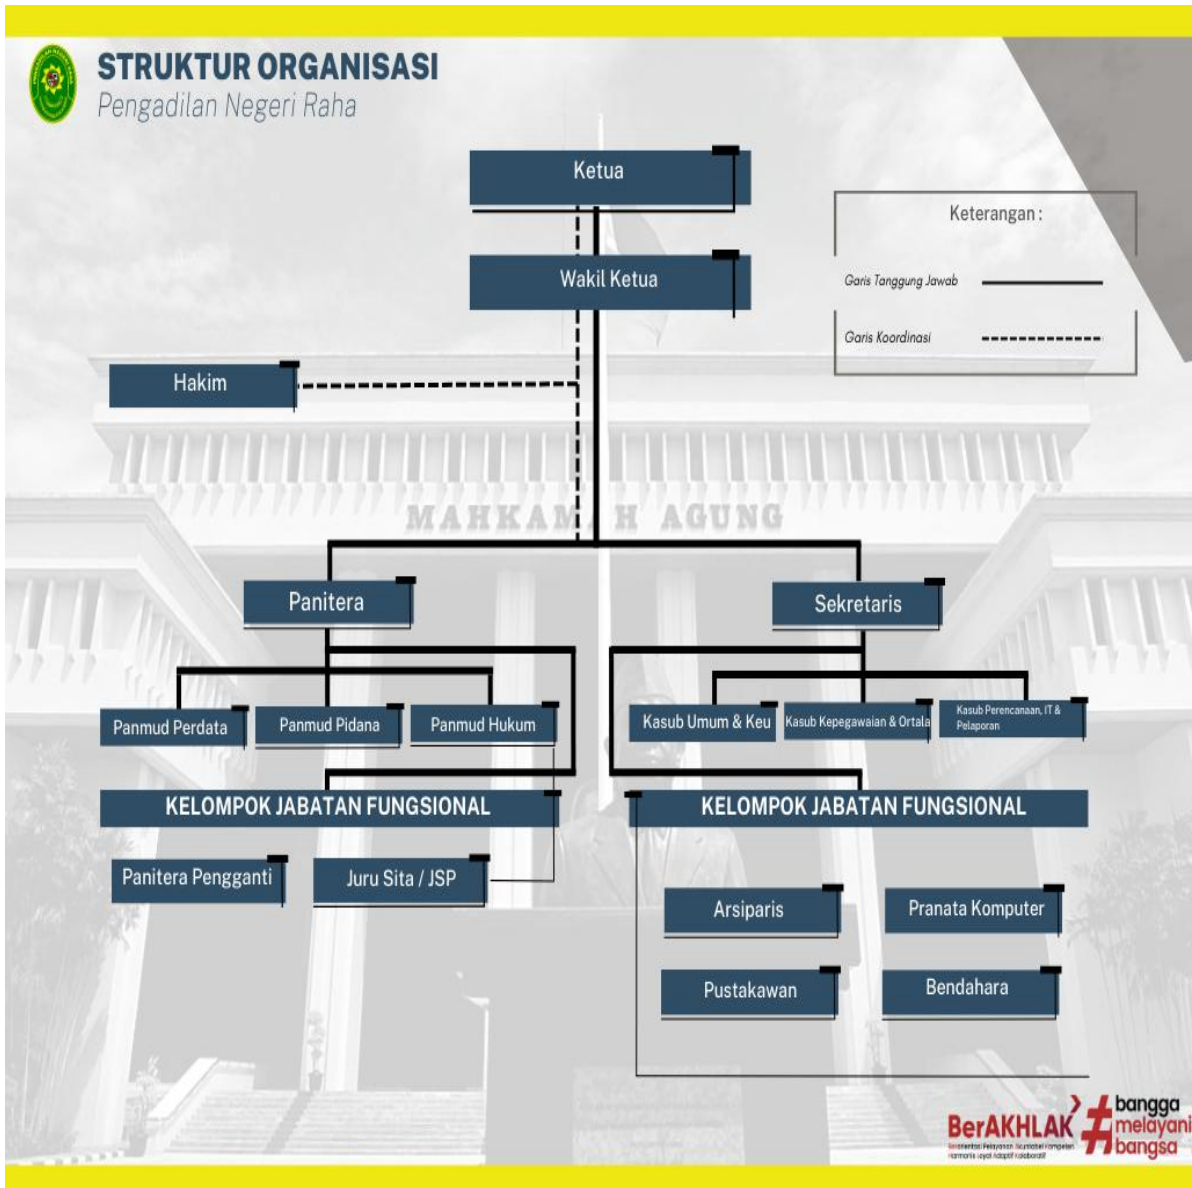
STRUKTUR ORGANISASI
Pengadilan Negeri Raha

Ketua

Wakil Ketua

Keterangan :

Garis Tanggung Jawab

Garis Koordinasi

Hakim

MAHKAMAH AGUNG

Panitera

Sekretaris

Panmud Perdata

Panmud Pidana

Panmud Hukum

Kasub Umum & Keu

Kasub Kepegawaian & Ortala

Kasub Perencanaan, IT & Pelaporan

KELOMPOK JABATAN FUNGSIONAL

KELOMPOK JABATAN FUNGSIONAL

Panitera Pengganti

Juru Sita / JSP

Arsiparis

Pranata Komputer

Pustakawan

Bendahara

BerAKHLAK
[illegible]

#bangga melayani bangsa